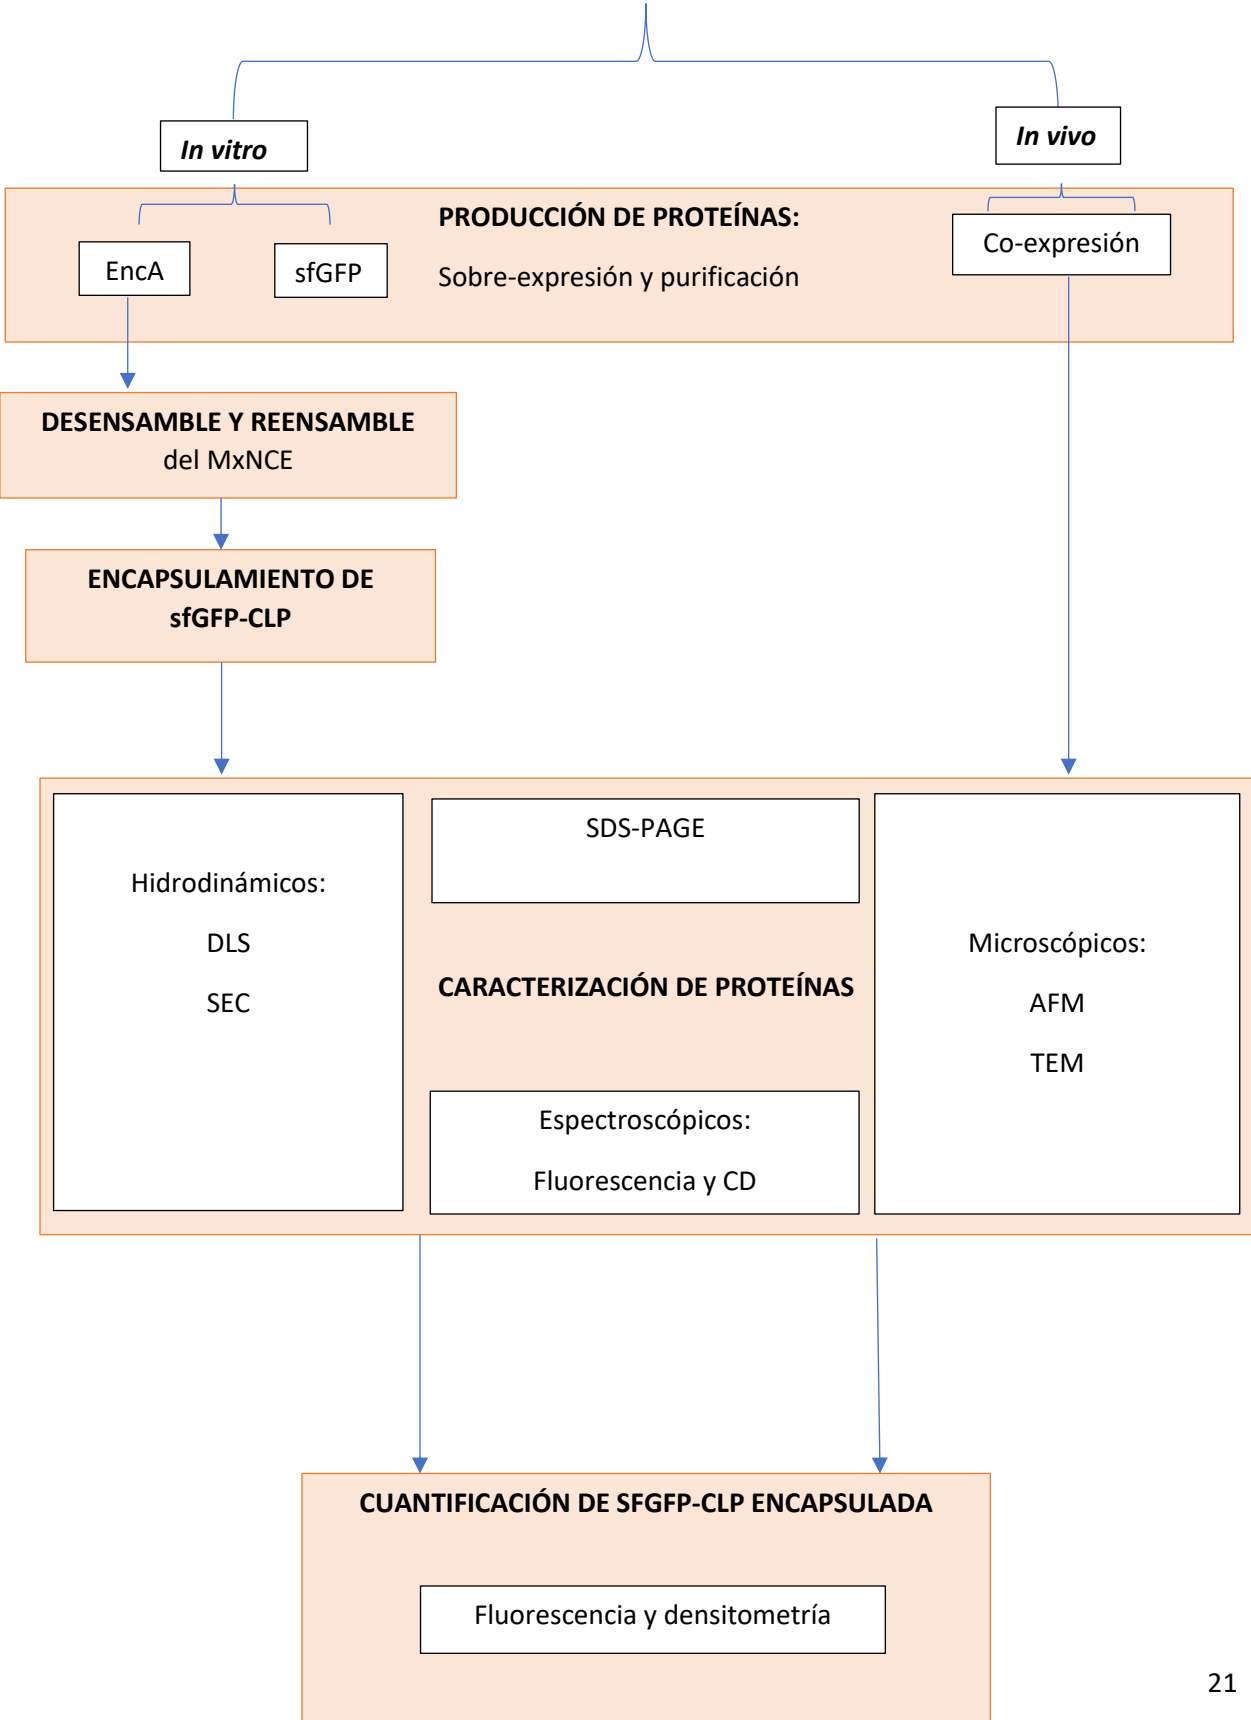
In vitro

In vivo

PRODUCCIÓN DE PROTEÍNAS:

Sobre-expresión y purificación

EncA

sfGFP

Co-expresión

DESENSAMBLE Y REENSAMBLE del MxNCE

ENCAPSULAMIENTO DE sfGFP-CLP

Hidrodinámicos:

DLS

SEC

SDS-PAGE

CARACTERIZACIÓN DE PROTEÍNAS

Espectroscópicos:

Fluorescencia y CD

Microscópicos:

AFM

TEM

CUANTIFICACIÓN DE SFGFP-CLP ENCAPSULADA

Fluorescencia y densitometría

21